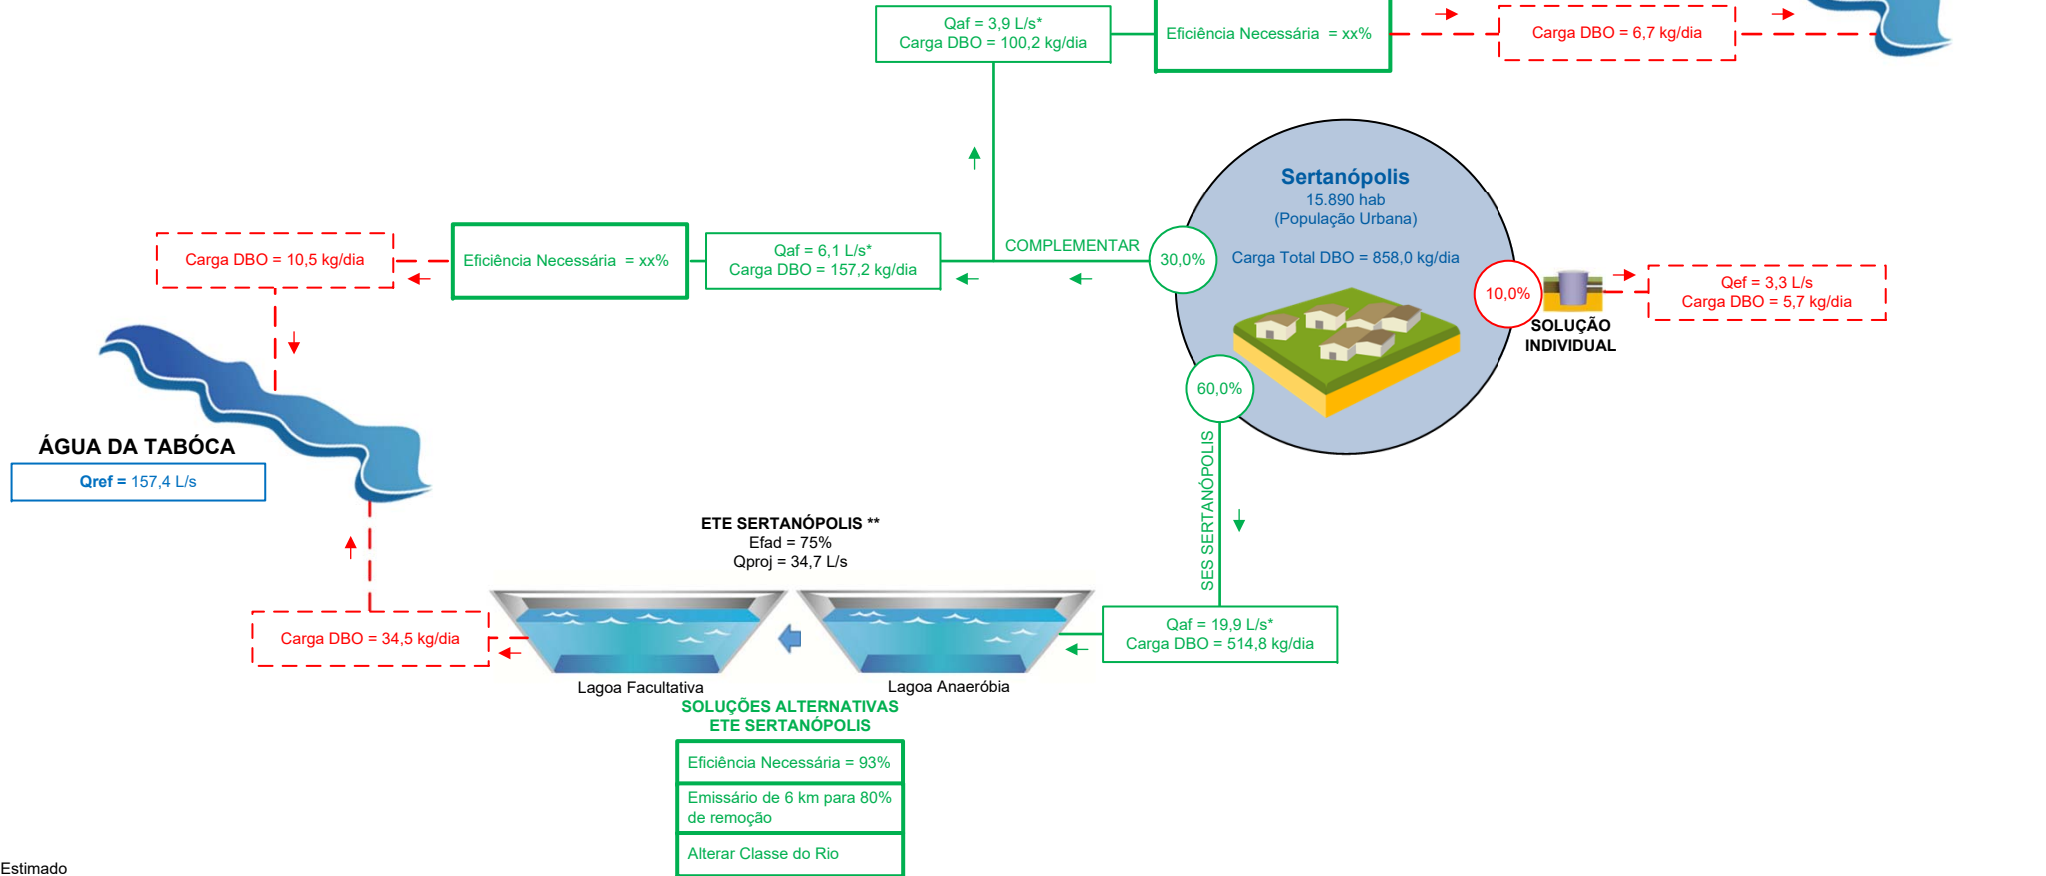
Qaf = 3,9 L/s*
Carga DBO = 100,2 kg/dia

Eficiência Necessária = xx%

Carga DBO = 6,7 kg/dia

Sertanópolis
15.890 hab
(População Urbana)

Carga Total DBO = 858,0 kg/dia

Carga DBO = 10,5 kg/dia

Eficiência Necessária = xx%

Qaf = 6,1 L/s*
Carga DBO = 157,2 kg/dia

COMPLEMENTAR

30,0%

10,0%

Qef = 3,3 L/s
Carga DBO = 5,7 kg/dia

SOLUÇÃO INDIVIDUAL

60,0%

ÁGUA DA TABÓCA

Qref = 157,4 L/s

SES SERTANÓPOLIS

ETE SERTANÓPOLIS **
Efad = 75%
Qproj = 34,7 L/s

Carga DBO = 34,5 kg/dia

Qaf = 19,9 L/s*
Carga DBO = 514,8 kg/dia

Lagoa Facultativa

Lagoa Anaeróbia

SOLUÇÕES ALTERNATIVAS
ETE SERTANÓPOLIS

Eficiência Necessária = 93%

Emissário de 6 km para 80% de remoção

Alterar Classe do Rio

Estimado